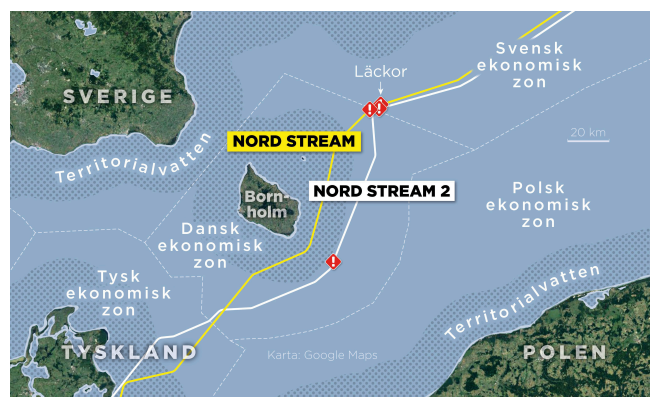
Svensk ekonomisk zon

Läckor

SVERIGE

20 km

NORD STREAM

Territorialvatten

NORD STREAM 2

Bornholm

Polsk ekonomisk zon

Dansk ekonomisk zon

Tysk ekonomisk zon

Territorialvatten

TYSKLAND

Karta: Google Maps

POLEN